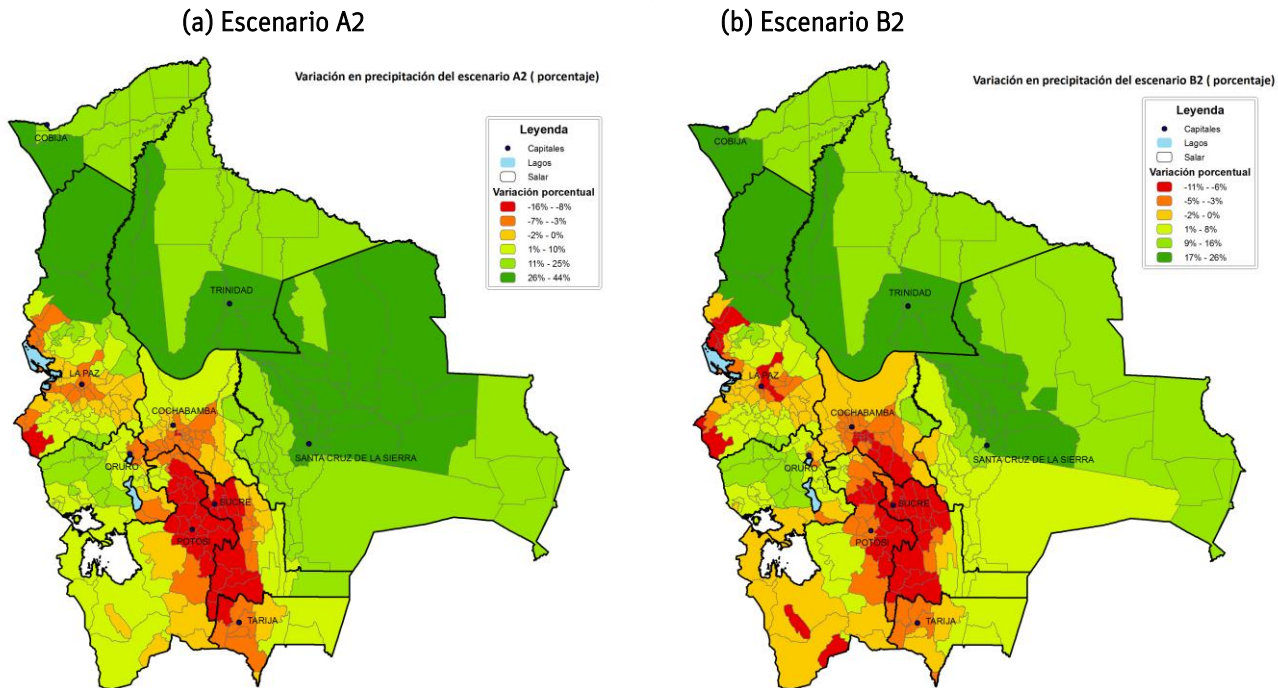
(a) Escenario A2

Variación en precipitación del escenario A2 ( porcentaje)

Leyenda
Capitales
Lagos
Salar
Variación porcentual
-16% - -8%
-7% - -3%
-2% - 0%
1% - 10%
11% - 25%
26% - 44%

COBIJA
TRINIDAD
LA PAZ
COCHABAMBA
SANTA CRUZ DE LA SIERRA
ORURO
SUCRE
POTOSI
TARIJA

(b) Escenario B2

Variación en precipitación del escenario B2 ( porcentaje)

Leyenda
Capitales
Lagos
Salar
Variación porcentual
-11% - -6%
-5% - -3%
-2% - 0%
1% - 8%
9% - 16%
17% - 26%

COBIJA
TRINIDAD
LA PAZ
COCHABAMBA
SANTA CRUZ DE LA SIERRA
ORURO
SUCRE
POTOSI
TARIJA